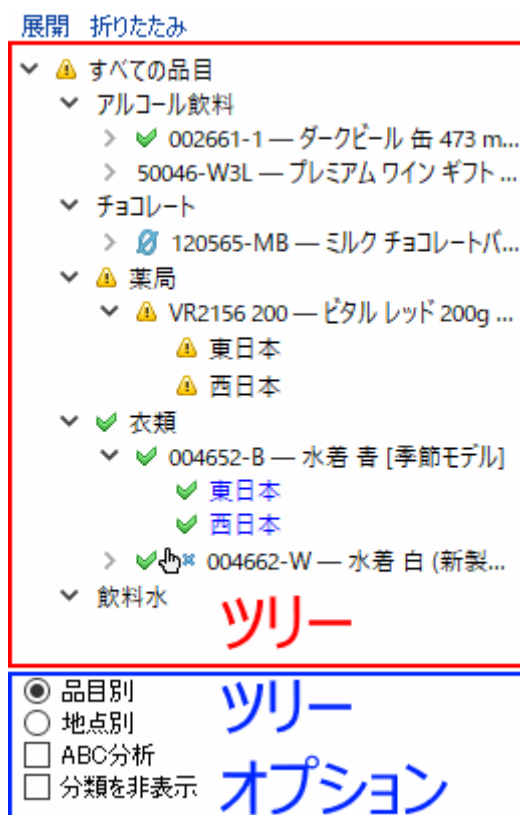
展開 折りたたみ

すべての品目
アルコール飲料
002661-1 — ダークビール 缶 473 m...
50046-W3L — プレミアム ワイン ギフト...
チョコレート
120565-MB — ミルク チョコレートバ...
薬局
VR2156 200 — ビタル レッド 200g ...
東日本
西日本
衣類
004652-B — 水着 青 [季節モデル]
東日本
西日本
004662-W — 水着 白 (新製...
飲料水

ツリー

品目別
地点別
ABC分析
分類を非表示

ツリー
オプション